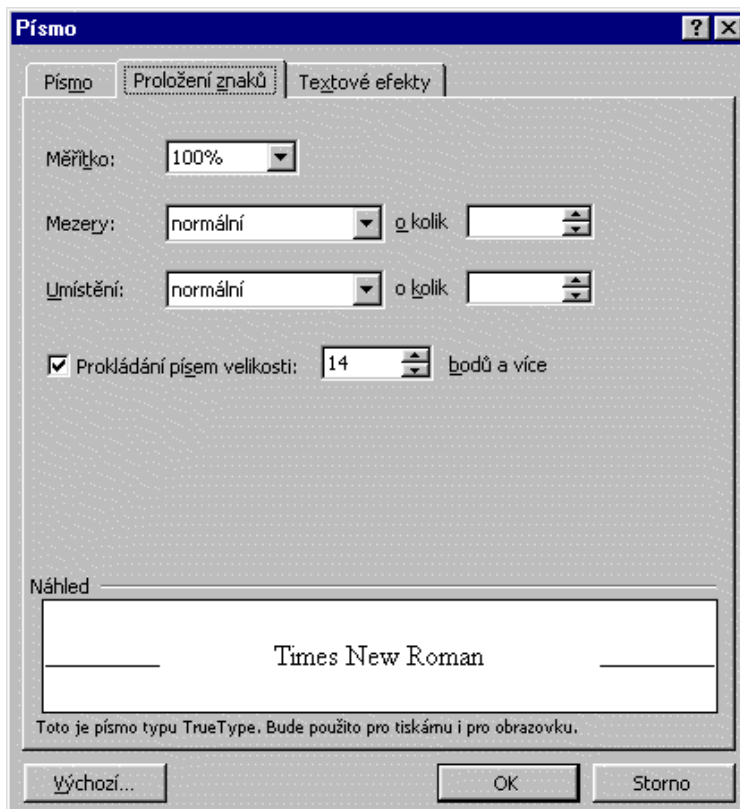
Písmo

?

Písmo | Proložení znaků | Textové efekty

Měřítko: 100%

Mezery: normální o kolik

Umístění: normální o kolik

☑ Prokládání písem velikosti: 14 bodů a více

Náhled

Times New Roman

Toto je písmo typu TrueType. Bude použito pro tiskárnu i pro obrazovku.

Výchozí... OK Storno